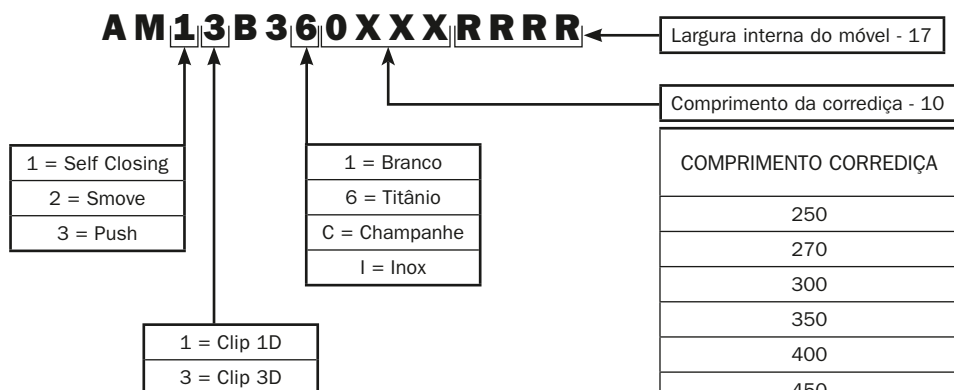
A M 1 3 B 3 6 0 X X X R R R R

Largura interna do móvel - 17

Comprimento da corrediça - 10

| 1 = Self Closing |
|---|
| 2 = Smove |
| 3 = Push |

| 1 = Branco |
|---|
| 6 = Titânio |
| C = Champanhe |
| I = Inox |

| 1 = Clip 1D |
|---|
| 3 = Clip 3D |

| COMPRIMENTO CORREDIÇA |
|---|
| 250 |
| 270 |
| 300 |
| 350 |
| 400 |
| 450 |